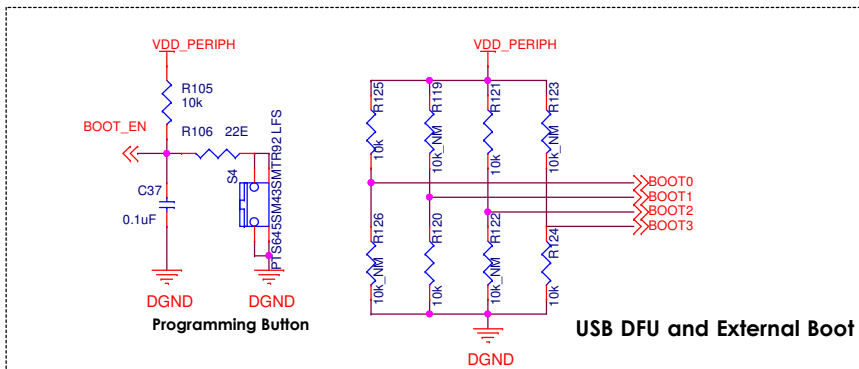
VDD_PERIPH

R105
10k

BOOT_EN

R106 22E

PTS645SM43SMTR92 LFS

S4

C37

0.1uF

DGND

DGND

Programming Button

VDD_PERIPH

R125
10k

R119
10k_NM

R121
10k

R123
10k_NM

BOOT0
BOOT1
BOOT2
BOOT3

R126
10k_NM

R120
10k

R122
10k_NM

R124
10k

DGND

USB DFU and External Boot